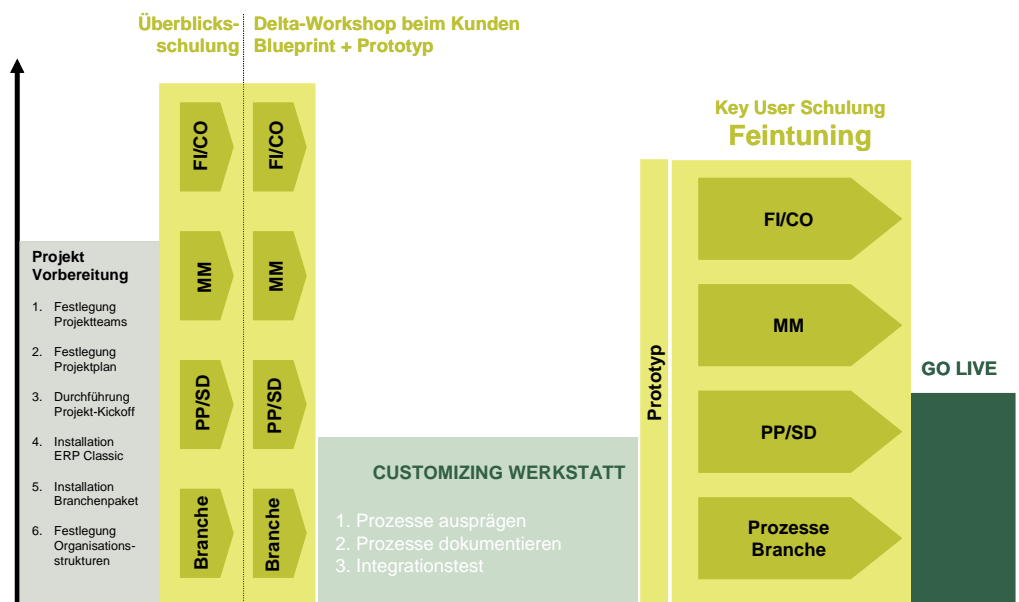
Überblicksschulung

Delta-Workshop beim Kunden
Blueprint + Prototyp

Projekt Vorbereitung

1. Festlegung Projektteams
2. Festlegung Projektplan
3. Durchführung Projekt-Kickoff
4. Installation ERP Classic
5. Installation Branchenpaket
6. Festlegung Organisationsstrukturen

FI/CO
MM
PP/SD
Branche

FI/CO
MM
PP/SD
Branche

CUSTOMIZING WERKSTATT

1. Prozesse ausprägen
2. Prozesse dokumentieren
3. Integrationstest

Prototyp

Key User Schulung
Feintuning

FI/CO
MM
PP/SD
Prozesse Branche

GO LIVE